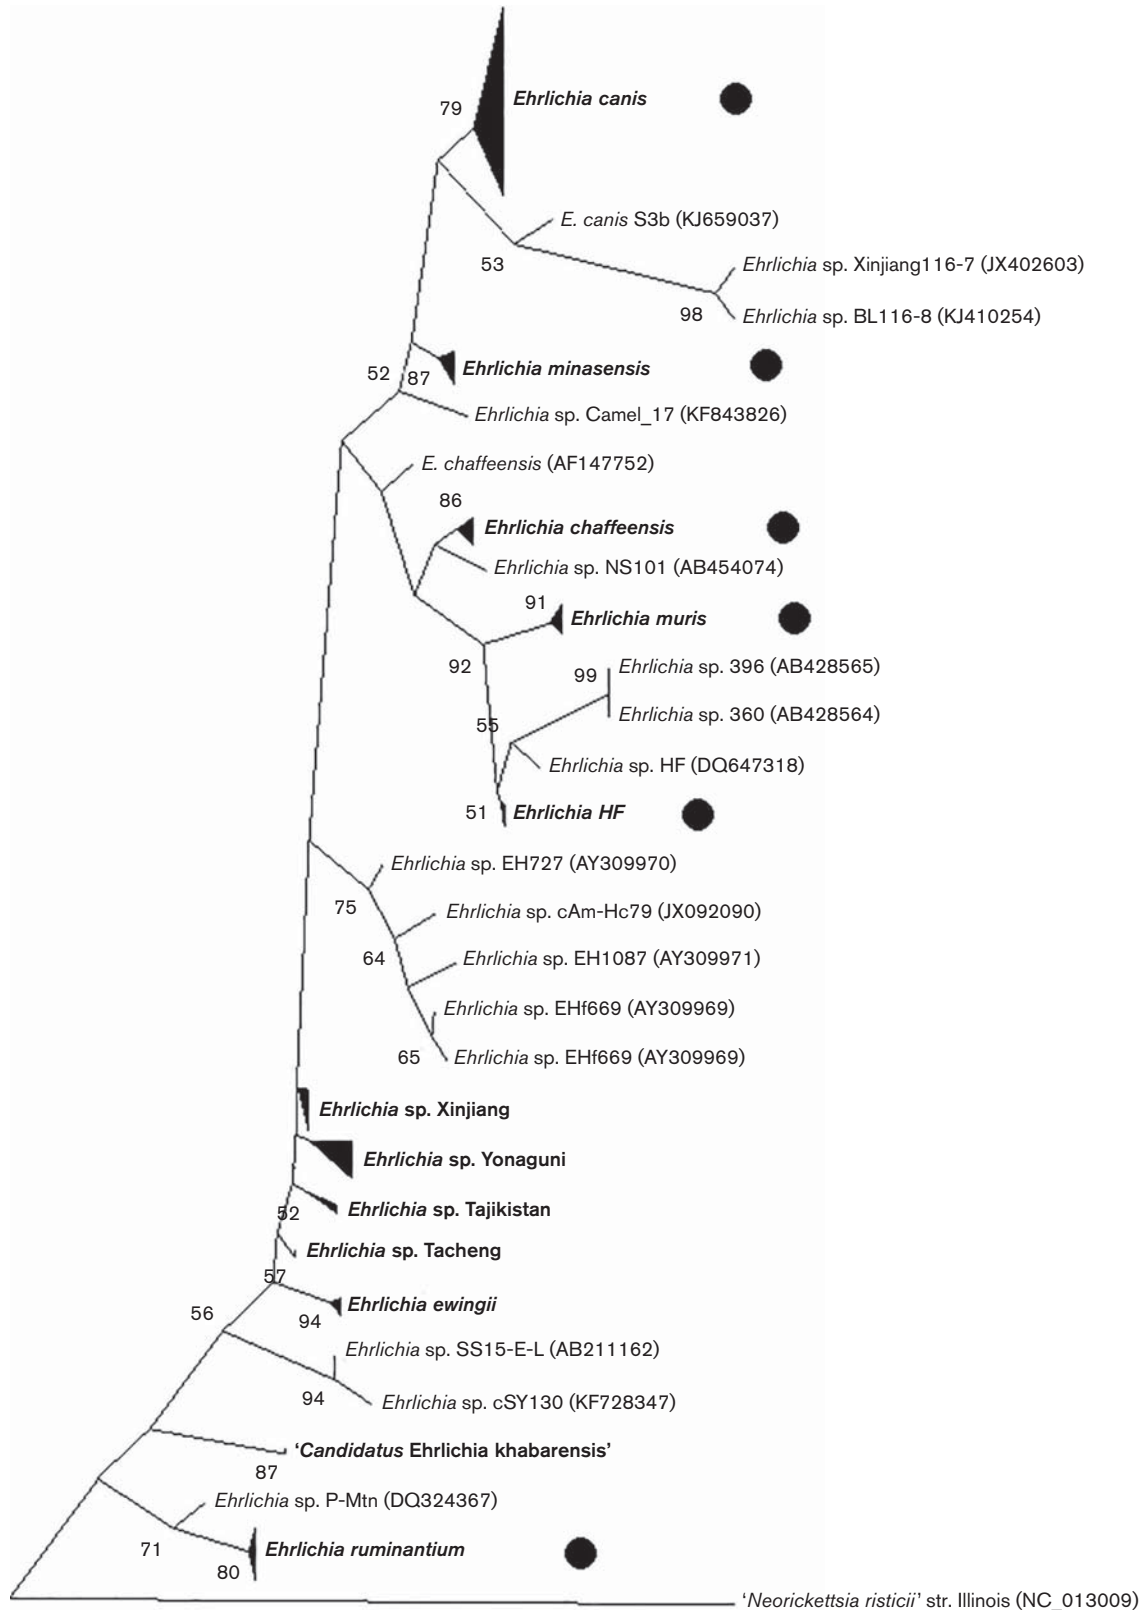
79
Ehrlichia canis
E. canis S3b (KJ659037)
53
Ehrlichia sp. Xinjiang116-7 (JX402603)
98
Ehrlichia sp. BL116-8 (KJ410254)
87
Ehrlichia minasensis
52
Ehrlichia sp. Camel_17 (KF843826)
E. chaffeensis (AF147752)
86
Ehrlichia chaffeensis
Ehrlichia sp. NS101 (AB454074)
91
Ehrlichia muris
92
99
Ehrlichia sp. 396 (AB428565)
Ehrlichia sp. 360 (AB428564)
55
Ehrlichia sp. HF (DQ647318)
51
Ehrlichia HF
Ehrlichia sp. EH727 (AY309970)
75
Ehrlichia sp. cAm-Hc79 (JX092090)
64
Ehrlichia sp. EH1087 (AY309971)
Ehrlichia sp. EHf669 (AY309969)
65
Ehrlichia sp. EHf669 (AY309969)
Ehrlichia sp. Xinjiang
Ehrlichia sp. Yonaguni
52
Ehrlichia sp. Tajikistan
Ehrlichia sp. Tacheng
57
56
Ehrlichia ewingii
94
Ehrlichia sp. SS15-E-L (AB211162)
94
Ehrlichia sp. cSY130 (KF728347)
'Candidatus Ehrlichia khabarensis'
87
Ehrlichia sp. P-Mtn (DQ324367)
71
Ehrlichia ruminantium
80
'Neorickettsia risticii' str. Illinois (NC_013009)